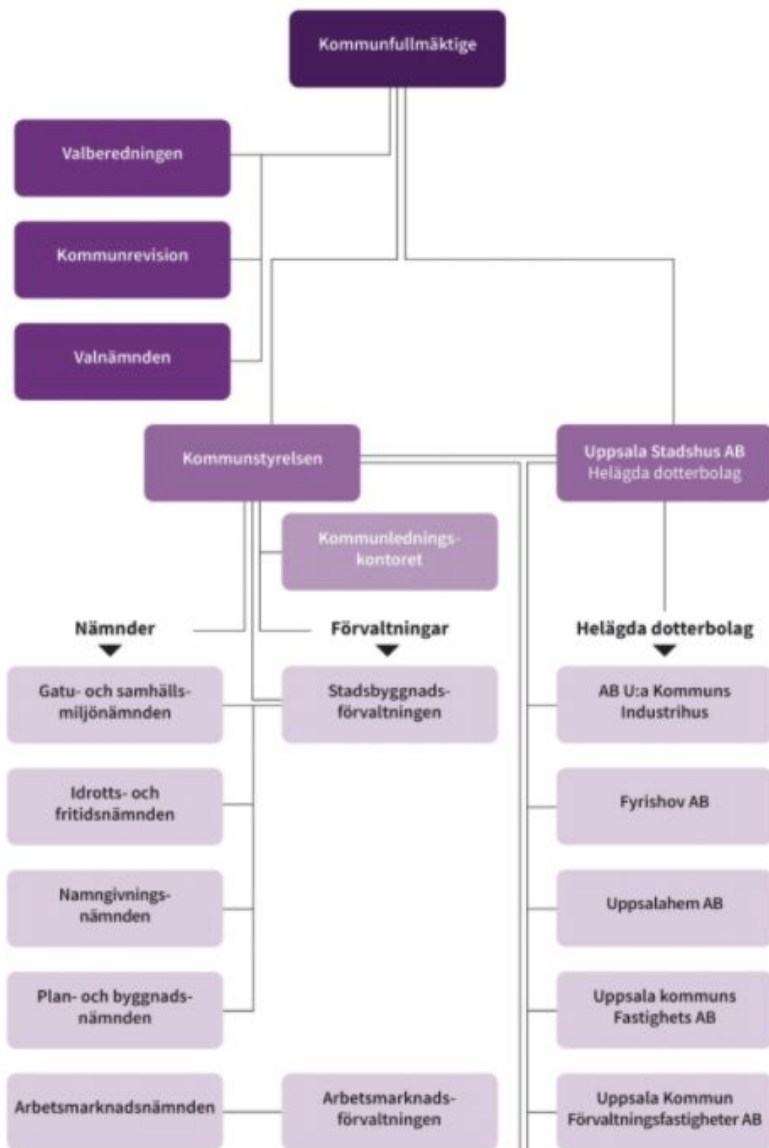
Kommunfullmäktige

Valberedningen

Kommunrevision

Valnämnden

Kommunstyrelsen

Uppsala Stadshus AB
Helägda dotterbolag

Kommunledningskontoret

Nämnder

Förvaltningar

Helägda dotterbolag

Gatu- och samhällsmiljönämnden

Stadsbyggnadsförvaltningen

AB U:a Kommuns Industrihus

Idrotts- och fritidsnämnden

Fyrishov AB

Namngivningsnämnden

Uppsalahem AB

Plan- och byggnadsnämnden

Uppsala kommuns Fastighets AB

Arbetsmarknadsnämnden

Arbetsmarknadsförvaltningen

Uppsala Kommun Förvaltningsfastigheter AB